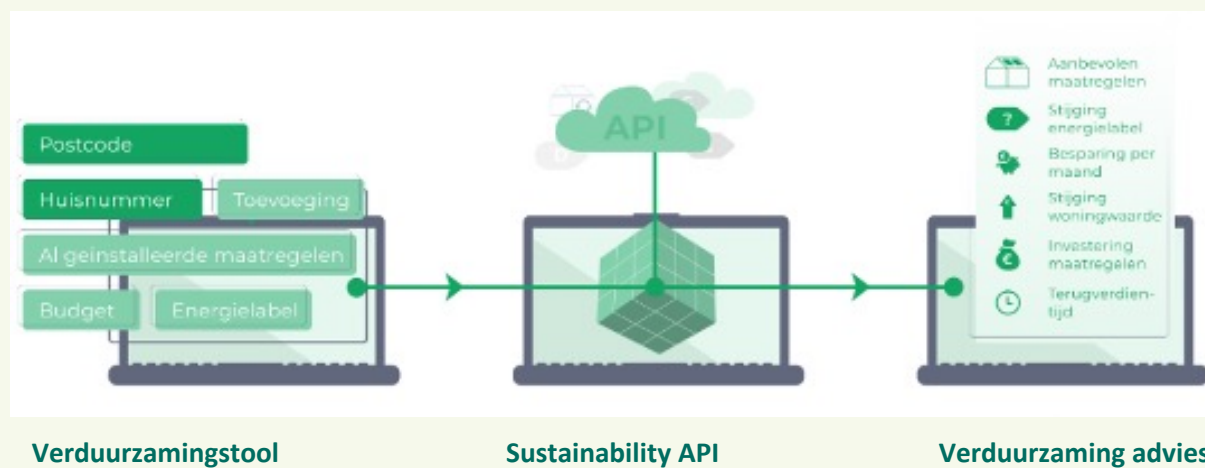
Postcode

Huisnummer

Toevoeging

Al geinstalleerde maatregelen

Budget

Energielabel

API

Aanbevolen maatregelen

?

Stijging energielabel

Besparing per maand

Stijging woningwaarde

€

Investering maatregelen

Terugverdientijd

Verduurzamingstool

Sustainability API

Verduurzaming advies